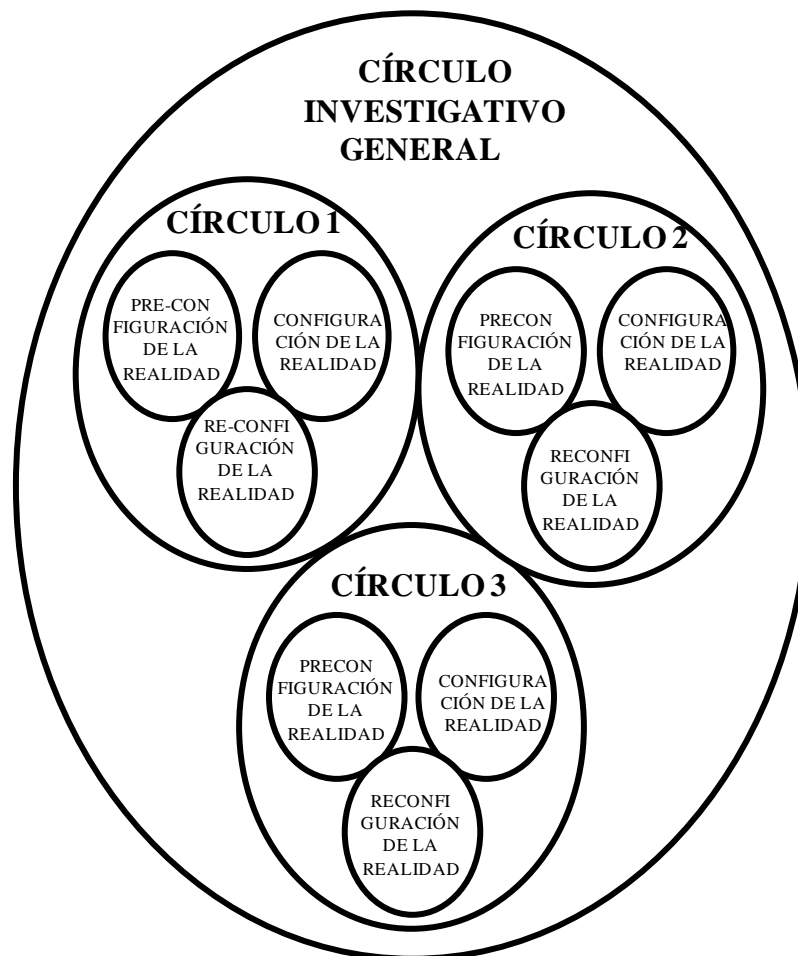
CÍRCULO INVESTIGATIVO GENERAL

CÍRCULO 1

PRE-CONFIGURACIÓN DE LA REALIDAD

CONFIGURACIÓN DE LA REALIDAD

RE-CONFIGURACIÓN DE LA REALIDAD

CÍRCULO 2

PRECONFIGURACIÓN DE LA REALIDAD

CONFIGURACIÓN DE LA REALIDAD

RECONFIGURACIÓN DE LA REALIDAD

CÍRCULO 3

PRECONFIGURACIÓN DE LA REALIDAD

CONFIGURACIÓN DE LA REALIDAD

RECONFIGURACIÓN DE LA REALIDAD